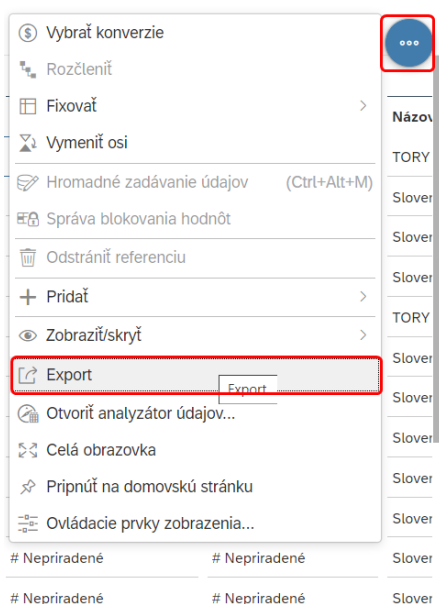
Vybrať konverzie
Rozčleniť
Fixovať
Vymeniť osi
Hromadné zadávanie údajov (Ctrl+Alt+M)
Správa blokovania hodnôt
Odstrániť referenciu
Pridať
Zobraziť/skryť
Export
Export
Otvoriť analyzátor údajov...
Celá obrazovka
Pripnúť na domovskú stránku
Ovládacie prvky zobrazenia...

Názov
TORY
Sloven
Sloven
Sloven
TORY
Sloven
Sloven
Sloven
Sloven
Sloven
Sloven
Sloven

# Nepriradené # Nepriradené
# Nepriradené # Nepriradené